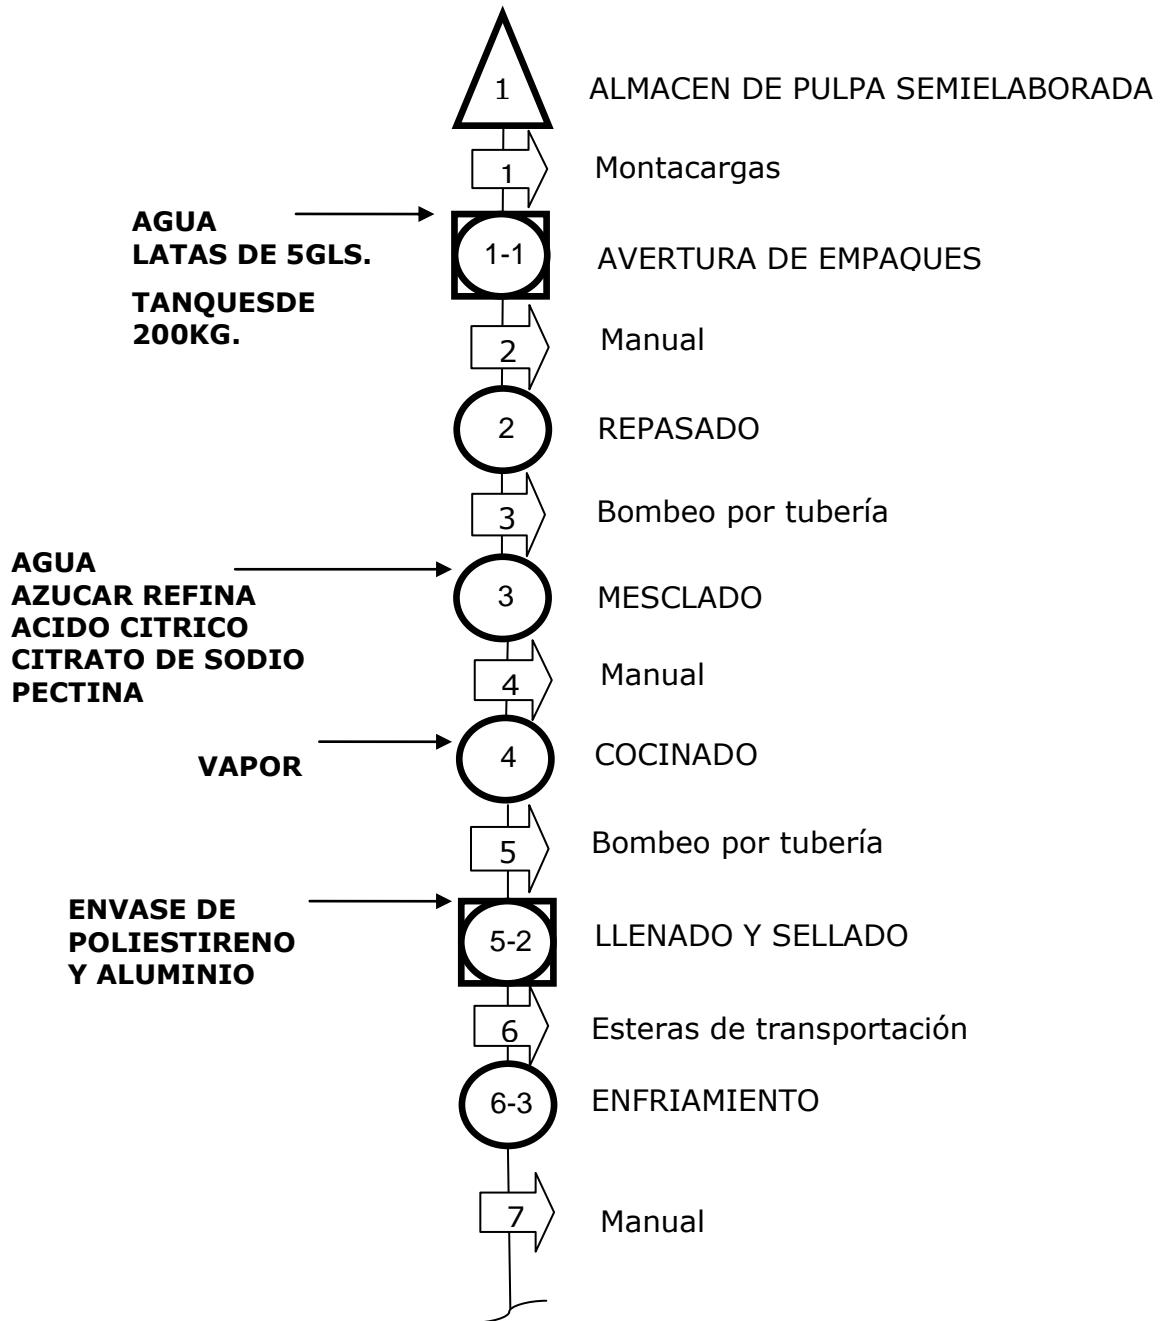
1 ALMACEN DE PULPA SEMIELABORADA

1 Montacargas

AGUA
LATAS DE 5GLS.

TANQUESDE 200KG.

1-1 AVERTURA DE EMPAQUES

2 Manual

2 REPASADO

3 Bombeo por tubería

AGUA
AZUCAR REFINA
ACIDO CITRICO
CITRATO DE SODIO
PECTINA

3 MESCLADO

4 Manual

VAPOR

4 COCINADO

5 Bombeo por tubería

ENVASE DE POLIESTIRENO Y ALUMINIO

5-2 LLENADO Y SELLADO

6 Esteras de transportación

6-3 ENFRIAMIENTO

7 Manual